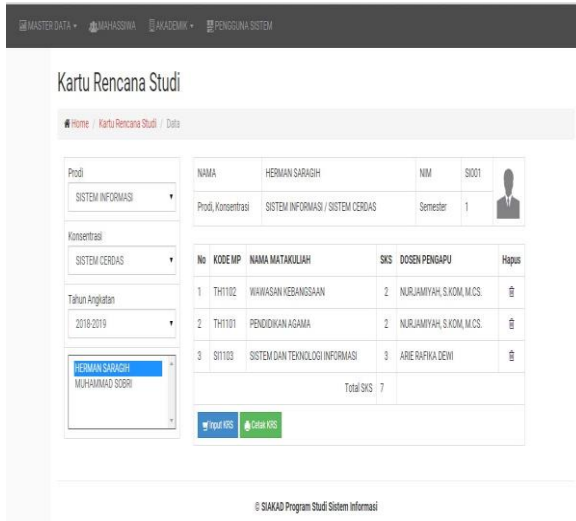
MASTER DATA ▾ MAHASISWA AKADEMIK ▾ PENGGUNA SISTEM

Kartu Rencana Studi

Home / Kartu Rencana Studi / Data

Prodi
SISTEM INFORMASI

Konsentrasi
SISTEM CERDAS

Tahun Angkatan
2018-2019

HERMAN SARAGIH
MUHAMMAD SOBRI

| NAMA | HERMAN SARAGIH | NIM | SI001 |
|---|---|---|---|
| Prodi, Konsentrasi | SISTEM INFORMASI / SISTEM CERDAS | Semester | 1 |

| No | KODE MP | NAMA MATAKULIAH | SKS | DOSEN PENGAPU | Hapus |
|---|---|---|---|---|---|
| 1 | TH1102 | WAWASAN KEBANGSAAN | 2 | NURJAMIYAH, S.KOM, M.CS. | |
| 2 | TH1101 | PENDIDIKAN AGAMA | 2 | NURJAMIYAH, S.KOM, M.CS. | |
| 3 | SI1103 | SISTEM DAN TEKNOLOGI INFORMASI | 3 | ARIE RAFIKA DEWI | |
| | | Total SKS | 7 | | |

Input KRS Cetak KRS

© SIAKAD Program Studi Sistem Informasi